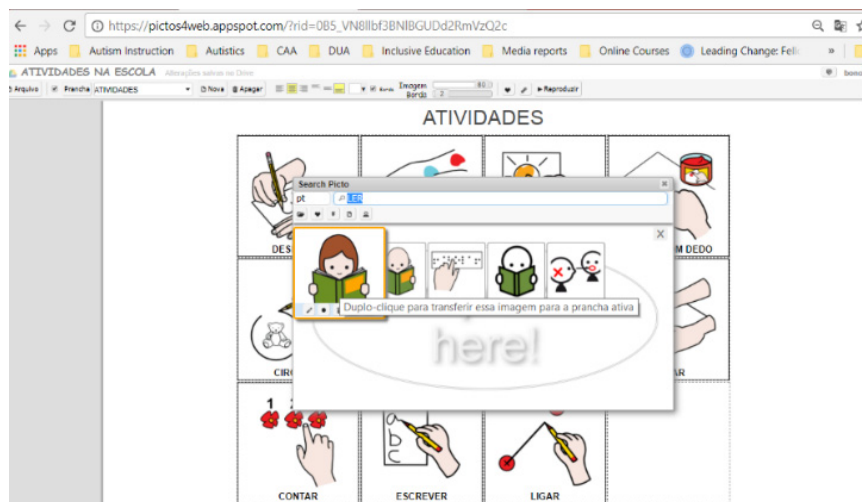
https://pictos4web.appspot.com/?rid=0B5_VN8lbf3BNlBGUDd2RmVzQ2c

Apps Autism Instruction Autistics CAA DUA Inclusive Education Media reports Online Courses Leading Change: Feli »

ATIVIDADES NA ESCOLA Alterações salvas no Drive

Arquivo Prancha ATIVIDADES Nova Apagar Bordas Imagem 80 Borda 2 Reproduzir

ATIVIDADES

Search Picto

pt LER

Duplo-clique para transferir essa imagem para a prancha ativa

here!

DES

M DEDO

CIR

AR

1 2 3

CONTAR

ESCREVER

LIGAR